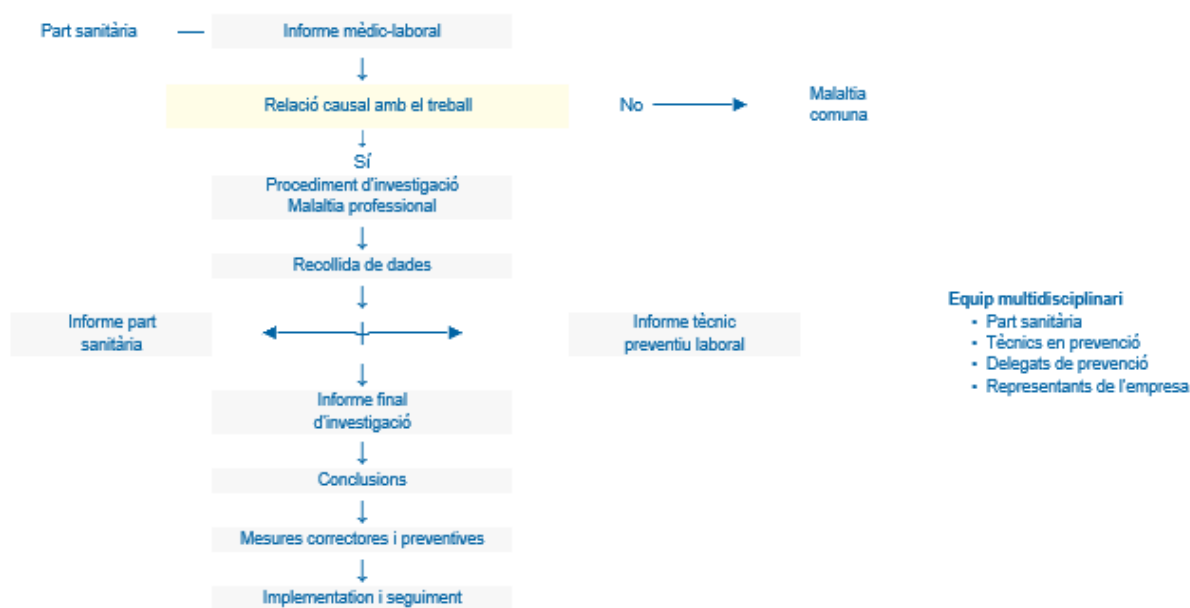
Part sanitària — Informe mèdic-laboral

Relació causal amb el treball

No → Malaltia comuna

Sí

Procediment d'investigació Malaltia professional

Recollida de dades

Informe part sanitària

Informe tècnic preventiu laboral

Equip multidisciplinari
• Part sanitària
• Tècnics en prevenció
• Delegats de prevenció
• Representants de l'empresa

Informe final d'investigació

Conclusions

Mesures correctores i preventives

Implementation i seguiment